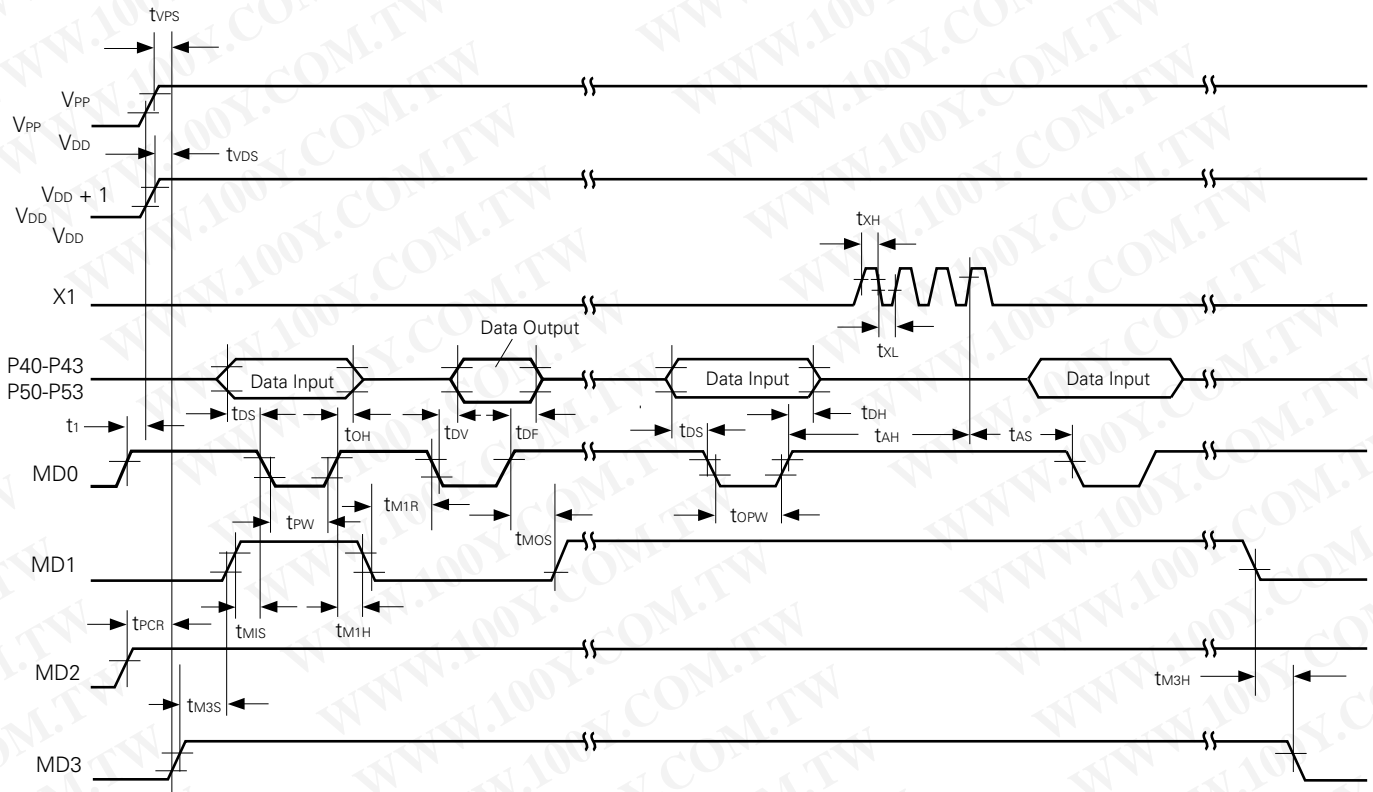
$t_{VPS}$

$V_{PP}$

$V_{PP}$

$V_{DD}$

$t_{VDS}$

$V_{DD} + 1$

$V_{DD}$

$V_{DD}$

$t_{XH}$

X1

$t_{XL}$

Data Output

P40-P43
P50-P53

Data Input

Data Input

Data Input

$t_1$

$t_{DS}$

$t_{OH}$

$t_{DV}$

$t_{DF}$

$t_{DS}$

$t_{DH}$

$t_{AH}$

$t_{AS}$

MD0

$t_{M1R}$

$t_{PW}$

$t_{OPW}$

$t_{MOS}$

MD1

$t_{PCR}$

$t_{MIS}$

$t_{M1H}$

MD2

$t_{M3H}$

$t_{M3S}$

MD3

WWW.100Y.COM.TW